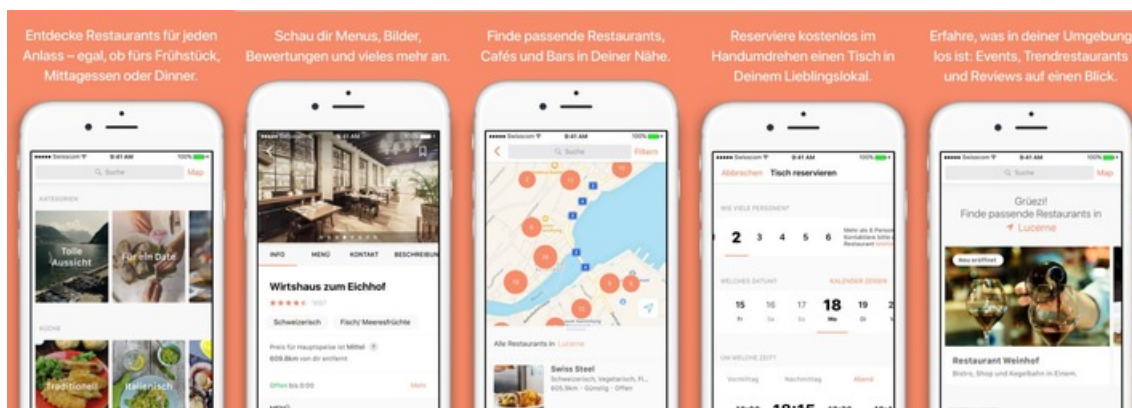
Entdecke Restaurants für jeden Anlass – egal, ob fürs Frühstück, Mittagessen oder Dinner.

Swisscom 9:41 AM 100%
Suche
Map
KATEGORIEN
Tolle Aussicht
Für ein Date
KÜCHE
Traditionell
Italienisch

Schau dir Menus, Bilder, Bewertungen und vieles mehr an.

Swisscom 9:41 AM
INFO
MENÜ
KONTAKT
BESCHREIBUNG
Wirtshaus zum Eichhof
Schweizerisch
Fisch/Meeresfrüchte
Preis für Hauptspeise im Mittel
609.8km von dir entfernt
Offen bis 0:00
Mehr
MENÜ

Finde passende Restaurants, Cafés und Bars in Deiner Nähe.

Swisscom 9:41 AM 100%
Suche
Filtern
Alle Restaurants in Lucerne
Swiss Steel
Schweizerisch, Vegetarisch, Fl...
605.9km · Günstig · Offen

Reserviere kostenlos im Handumdrehen einen Tisch in Deinem Lieblingslokal.

Swisscom 9:41 AM 100%
Abbrechen Tisch reservieren
WIE VIELE PERSONEN?
2 3 4 5 6
WELCHES DATUM?
KALENDER ZEIGEN
15 16 17 18 19 2
Mo
UM WELCHE ZEIT?
Vormittag
Nachmittag
Abend
18:15

Erfahre, was in deiner Umgebung los ist: Events, Trendrestaurants und Reviews auf einen Blick.

Swisscom 9:41 AM 100%
Suche
Map
Grüezi!
Finde passende Restaurants in
Lucerne
Neu eröffnet
Restaurant Weinhof
Bistro, Shop und Kegelbahn in Einem.